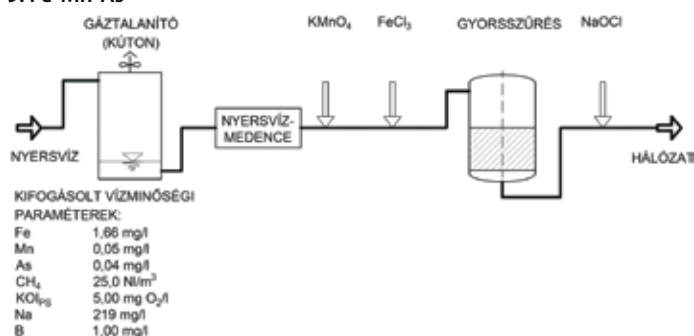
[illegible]

GÁZTALANÍTÓ (KÚTON)

KMnO$_4$ FeCl$_3$

GYORSSZŰRÉS NaOCl

NYERSVÍZ-MEDENCE

NYERSVÍZ

HÁLÓZAT

KIFOGÁSOLT VÍZMINŐSÉGI PARAMÉTEREK:

| | |
|---|---|
| Fe | 1,66 mg/l |
| Mn | 0,05 mg/l |
| As | 0,04 mg/l |
| CH$_4$ | 25,0 Nl/m$^3$ |
| KOI$_{ps}$ | 5,00 mg O$_2$/l |
| Na | 219 mg/l |
| B | 1,00 mg/l |